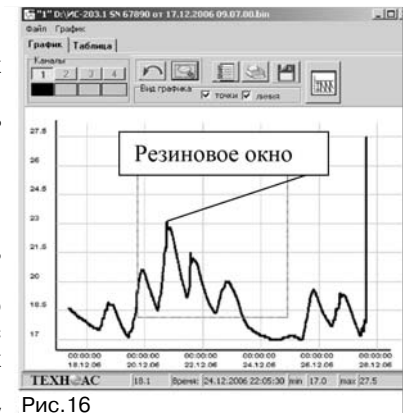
"1" D:\ИС-203.1 SN 67890 от 17.12.2006 09.07.00.bin

Файл График

График Таблица

Каналы

1 2 3 4

Вид графика

точки линия

27.5

26

24.5

23

21.5

20

18.5

17

Резиновое окно

00:00:00 18.12.06

00:00:00 20.12.06

00:00:00 22.12.06

00:00:00 24.12.06

00:00:00 26.12.06

00:00:00 28.12.06

ТЕХНОАС 18.1 Время: 24.12.2006 22:05:30 min 17.0 max 27.5

Рис.16